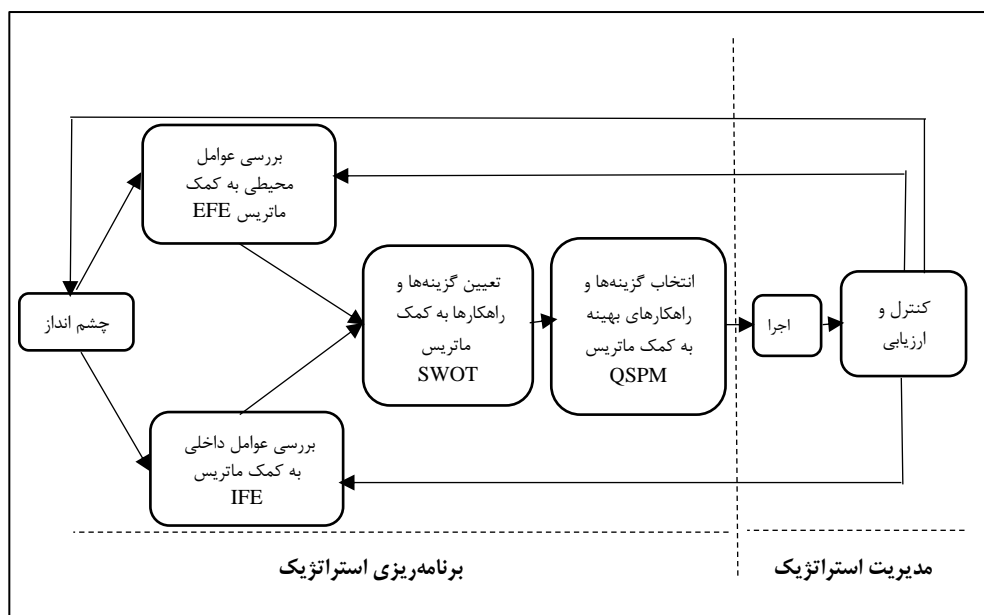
بررسی عوامل محیطی به کمک ماتریس EFE

چشم انداز

تعیین گزینه‌ها و راهکارها به کمک ماتریس SWOT

انتخاب گزینه‌ها و راهکارهای بهینه به کمک ماتریس QSPM

اجرا

کنترل و ارزیابی

بررسی عوامل داخلی به کمک ماتریس IFE

برنامه‌ریزی استراتژیک

مدیریت استراتژیک